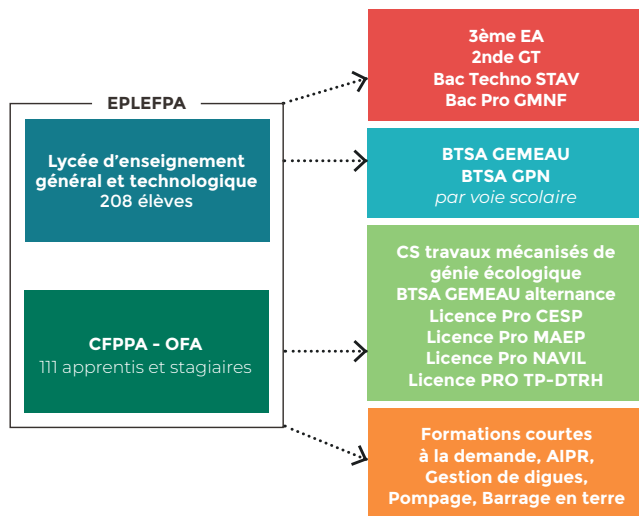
EPLEFPA

Lycée d'enseignement général et technologique
208 élèves

CFPPA - OFA
111 apprentis et stagiaires

3ème EA
2nde GT
Bac Techno STAV
Bac Pro GMNF

BTSA GEMEAU
BTSA GPN
par voie scolaire

CS travaux mécanisés de génie écologique
BTSA GEMEAU alternance
Licence Pro CESP
Licence Pro MAEP
Licence Pro NAVIL
Licence PRO TP-DTRH

Formations courtes à la demande, AIPR, Gestion de digues, Pompage, Barrage en terre